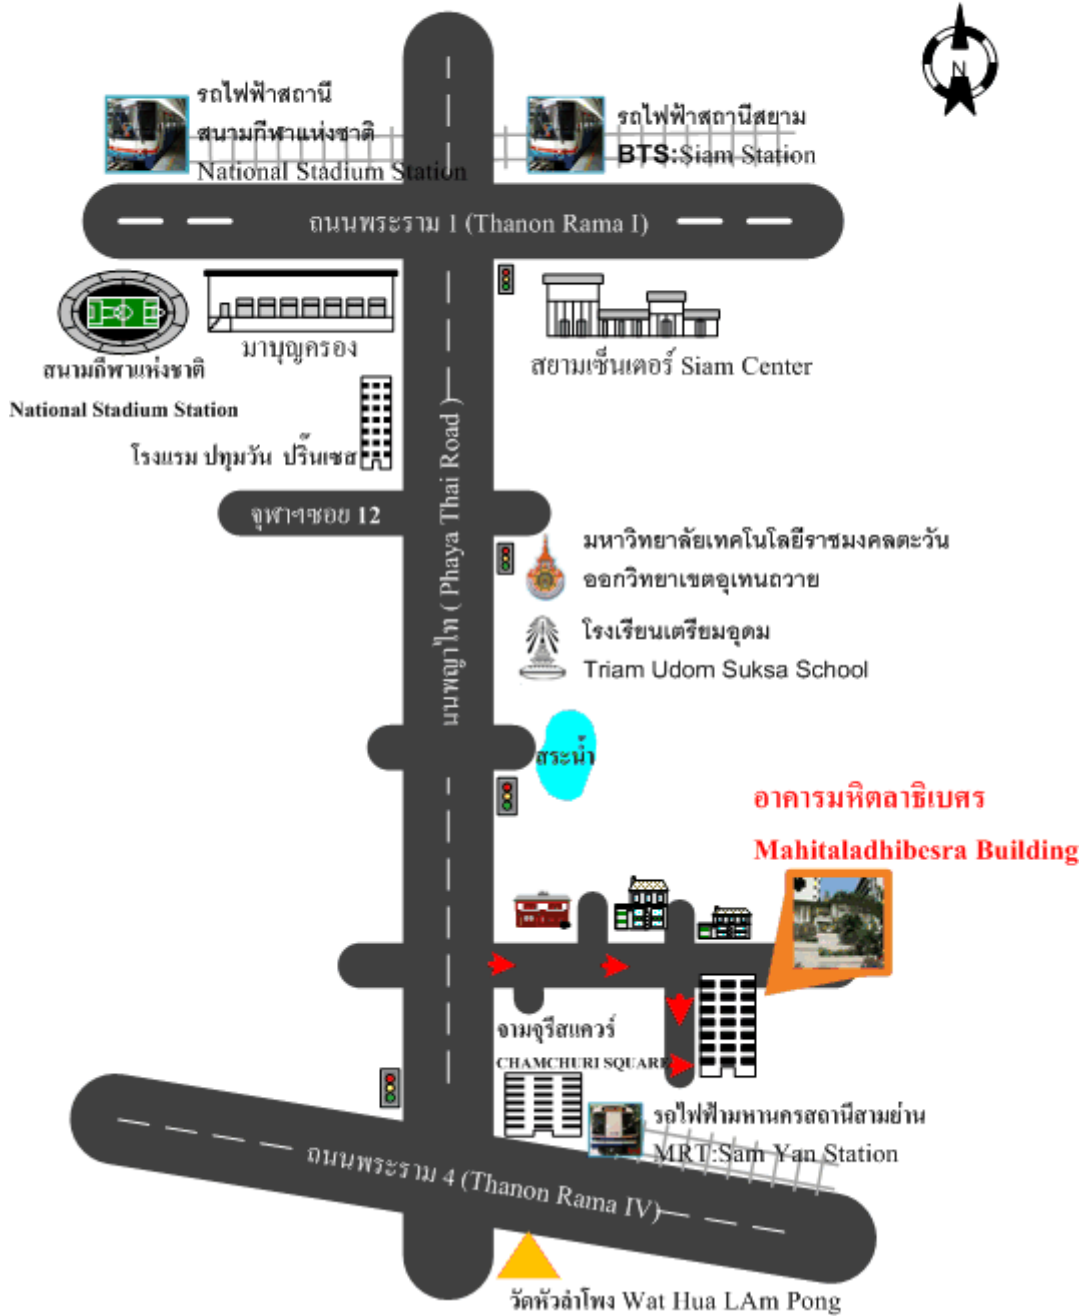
N

รถไฟฟ้าสถานีสนามกีฬาแห่งชาติ
National Stadium Station

รถไฟฟ้าสถานีสยาม
BTS:Siam Station

ถนนพระราม 1 (Thanon Rama I)

มาบุญครอง

สนามกีฬาแห่งชาติ
National Stadium Station

สยามเซ็นเตอร์ Siam Center

โรงแรม ปทุมวัน ปริ๊นเซส

จุฬาฯซอย 12

ถนนพญาไท ( Phaya Thai Road )

มหาวิทยาลัยเทคโนโลยีราชมงคลตะวันออกวิทยาเขตอุเทนถวาย

โรงเรียนเตรียมอุดม
Triam Udom Suksa School

สระน้ำ

อาคารมหิตลาธิเบศร
Mahitaladhibesra Building

จามจุรีสแควร์
CHAMCHURI SQUARE

รถไฟฟ้ามหานครสถานีสามย่าน
MRT:Sam Yan Station

ถนนพระราม 4 (Thanon Rama IV)

วัดหัวลำโพง Wat Hua LAm Pong